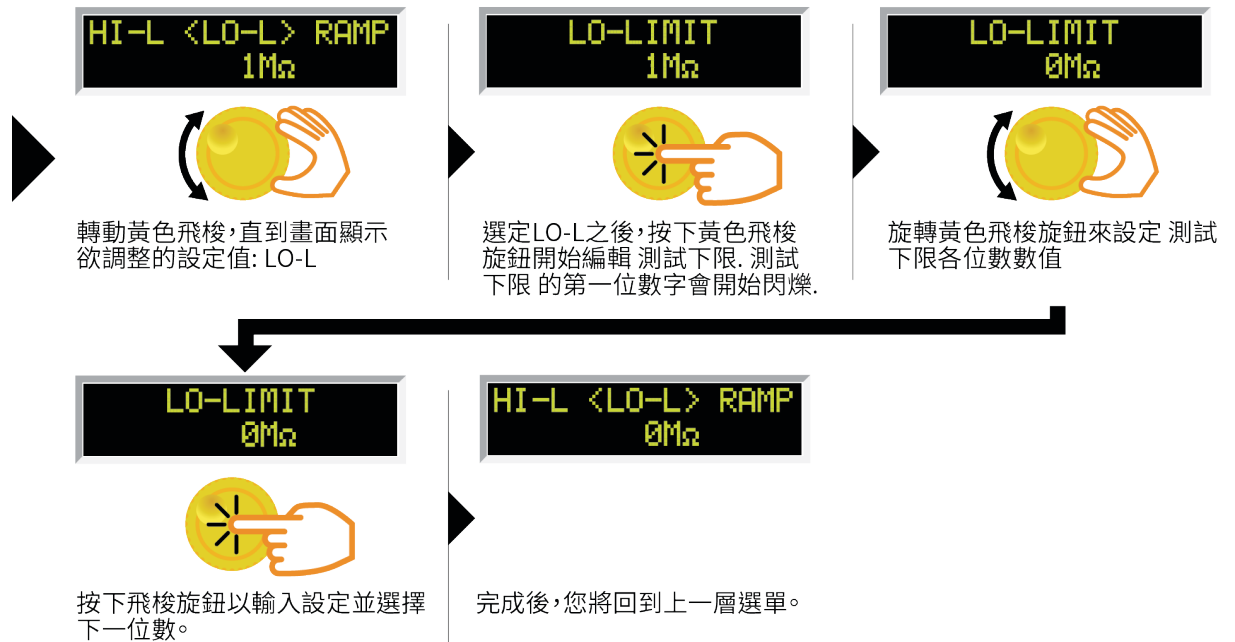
HI-L <LO-L> RAMP
1MΩ

轉動黃色飛梭，直到畫面顯示欲調整的設定值: LO-L

LO-LIMIT
1MΩ

選定LO-L之後，按下黃色飛梭旋鈕開始編輯 測試下限. 測試下限 的第一位數字會開始閃爍.

LO-LIMIT
0MΩ

旋轉黃色飛梭旋鈕來設定 測試下限各位數數值

LO-LIMIT
0MΩ

按下飛梭旋鈕以輸入設定並選擇下一位數。

HI-L <LO-L> RAMP
0MΩ

完成後，您將回到上一層選單。